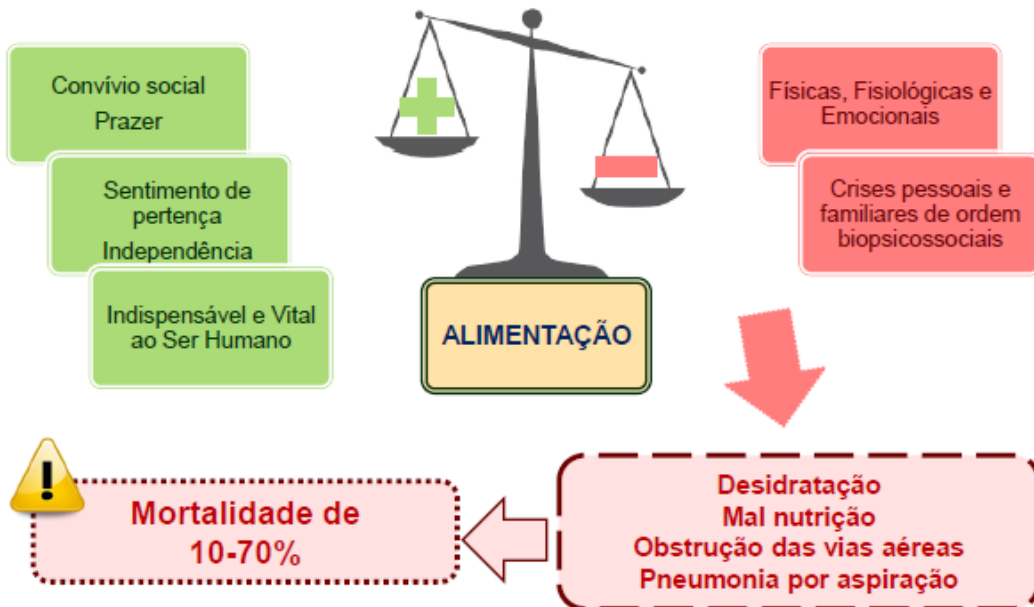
Convívio social
Prazer

Sentimento de pertença
Independência

Indispensável e Vital ao Ser Humano

ALIMENTAÇÃO

Físicas, Fisiológicas e Emocionais

Crises pessoais e familiares de ordem biopsicossociais

Desidratação
Mal nutrição
Obstrução das vias aéreas
Pneumonia por aspiração

Mortalidade de 10-70%